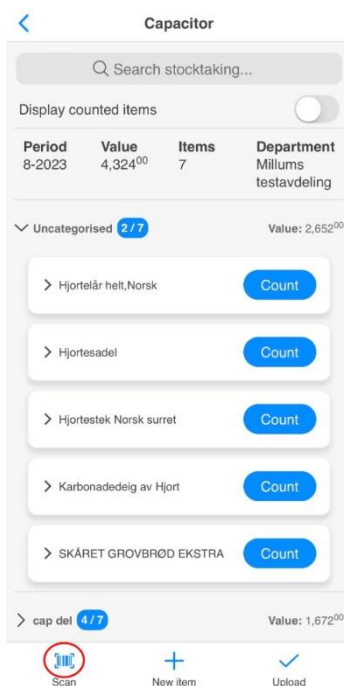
Capacitor

Search stocktaking...

Display counted items

| Period | Value | Items | Department |
|---|---|---|---|
| 8-2023 | 4,324$^{00}$ | 7 | Millums testavdeling |

Uncategorised 2/7

Value: 2,652$^{00}$

Hjortelår helt,Norsk
Count

Hjortesadel
Count

Hjortestek Norsk surret
Count

Karbonadedeig av Hjort
Count

SKÅRET GROVBRØD EKSTRA
Count

cap del 4/7

Value: 1,672$^{00}$

Scan
New item
Upload